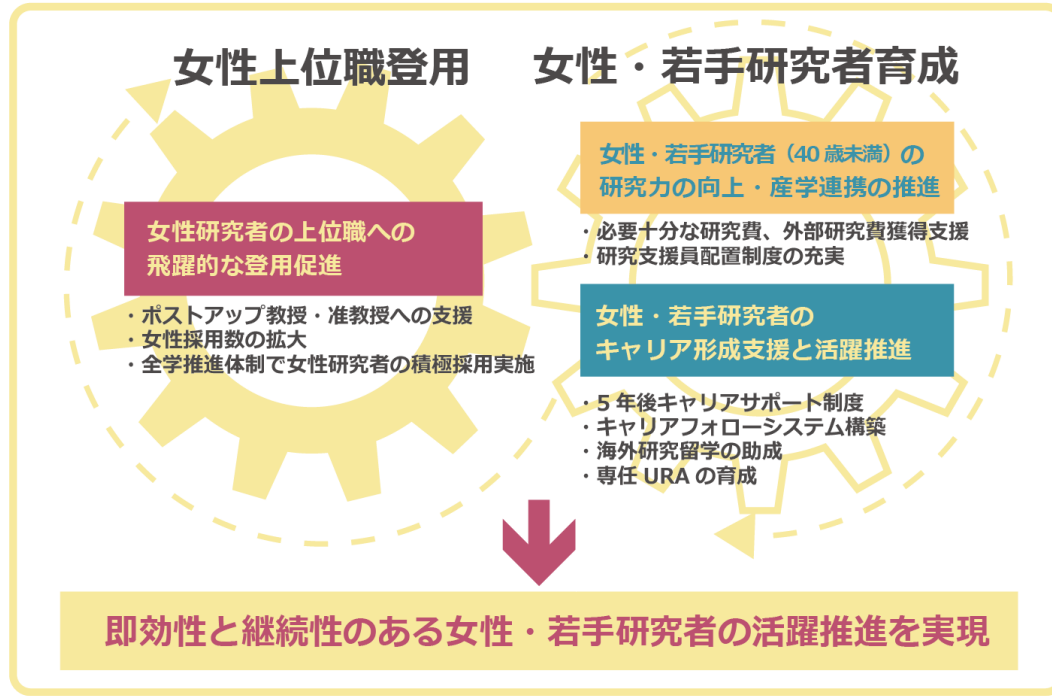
女性上位職登用

女性・若手研究者育成

女性研究者の上位職への飛躍的な登用促進

・ポストアップ教授・准教授への支援
・女性採用数の拡大
・全学推進体制で女性研究者の積極採用実施

女性・若手研究者（40 歳未満）の研究力の向上・産学連携の推進

・必要十分な研究費、外部研究費獲得支援
・研究支援員配置制度の充実

女性・若手研究者のキャリア形成支援と活躍推進

・5 年後キャリアサポート制度
・キャリアフォローシステム構築
・海外研究留学の助成
・専任 URA の育成

即効性と継続性のある女性・若手研究者の活躍推進を実現